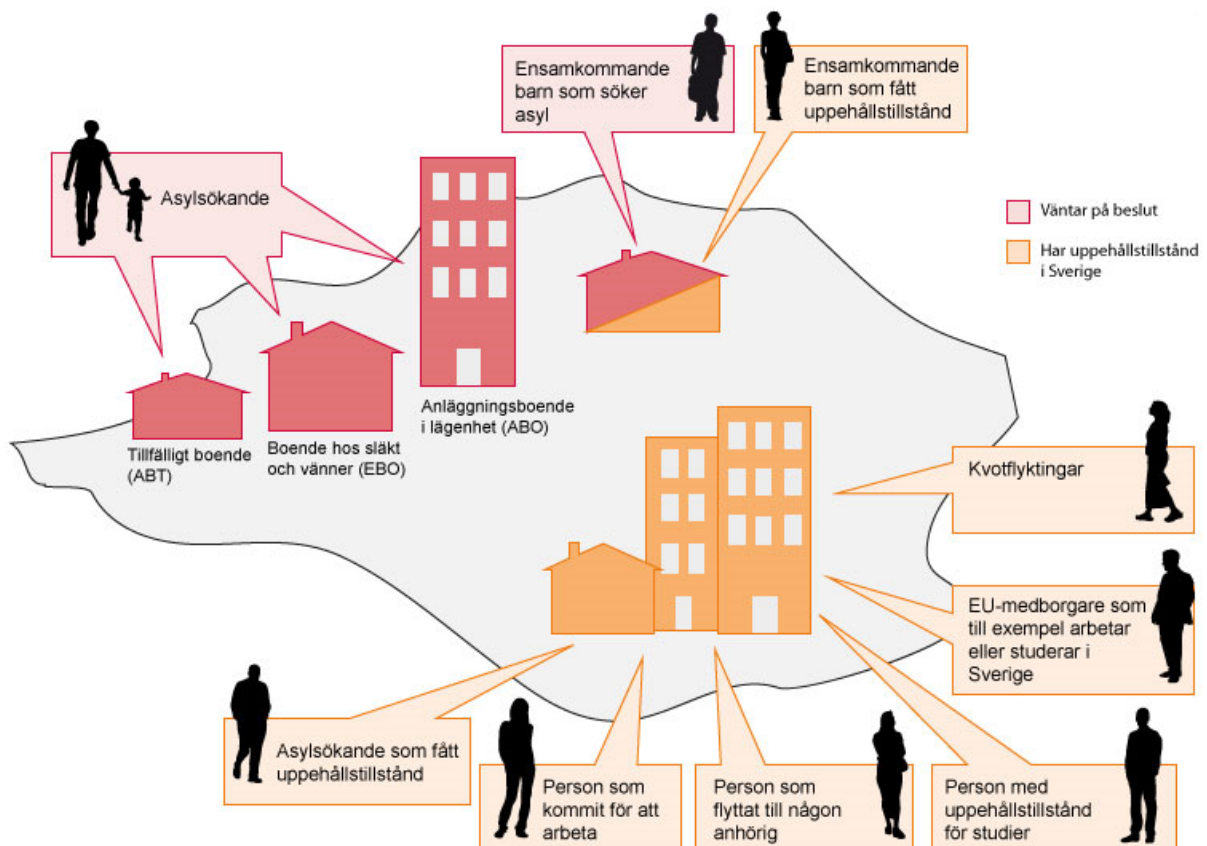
Ensamkommande barn som söker asyl

Ensamkommande barn som fått uppehållstillstånd

Asylsökande

Väntar på beslut

Har uppehållstillstånd i Sverige

Tillfälligt boende (ABT)

Boende hos släkt och vänner (EBO)

Anläggningsboende i lägenhet (ABO)

Kvotflyktingar

EU-medborgare som till exempel arbetar eller studerar i Sverige

Asylsökande som fått uppehållstillstånd

Person som kommit för att arbeta

Person som flyttat till någon anhörig

Person med uppehållstillstånd för studier